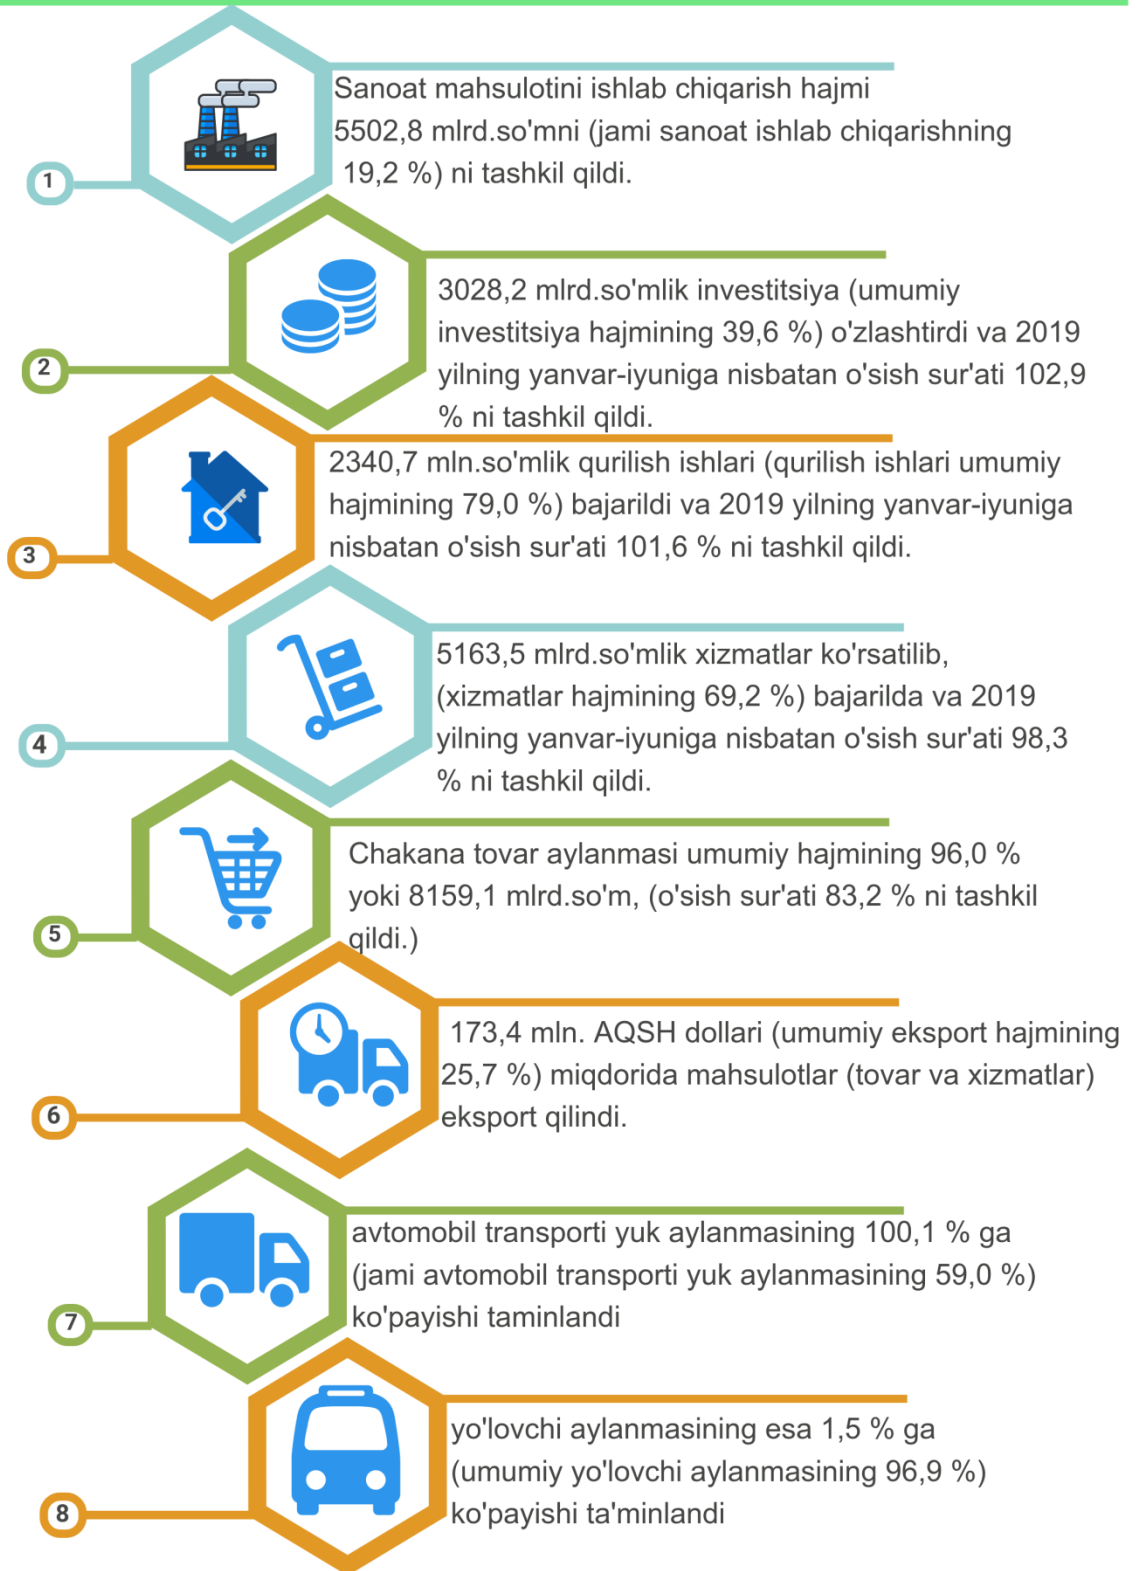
1

Sanoat mahsulotini ishlab chiqarish hajmi 5502,8 mlrd.so'mni (jami sanoat ishlab chiqarishning 19,2 %) ni tashkil qildi.

2

3028,2 mlrd.so'mlik investitsiya (umumiy investitsiya hajmining 39,6 %) o'zlashtirdi va 2019 yilning yanvar-iyuniga nisbatan o'sish sur'ati 102,9 % ni tashkil qildi.

3

2340,7 mln.so'mlik qurilish ishlari (qurilish ishlari umumiy hajmining 79,0 %) bajarildi va 2019 yilning yanvar-iyuniga nisbatan o'sish sur'ati 101,6 % ni tashkil qildi.

4

5163,5 mlrd.so'mlik xizmatlar ko'rsatilib, (xizmatlar hajmining 69,2 %) bajarilda va 2019 yilning yanvar-iyuniga nisbatan o'sish sur'ati 98,3 % ni tashkil qildi.

5

Chakana tovar aylanmasi umumiy hajmining 96,0 % yoki 8159,1 mlrd.so'm, (o'sish sur'ati 83,2 % ni tashkil qildi.)

6

173,4 mln. AQSH dollari (umumiy eksport hajmining 25,7 %) miqdorida mahsulotlar (tovar va xizmatlar) eksport qilindi.

7

avtomobil transporti yuk aylanmasining 100,1 % ga (jami avtomobil transporti yuk aylanmasining 59,0 %) ko'payishi taminlandi

8

yo'lovchi aylanmasining esa 1,5 % ga (umumiy yo'lovchi aylanmasining 96,9 %) ko'payishi ta'minlandi